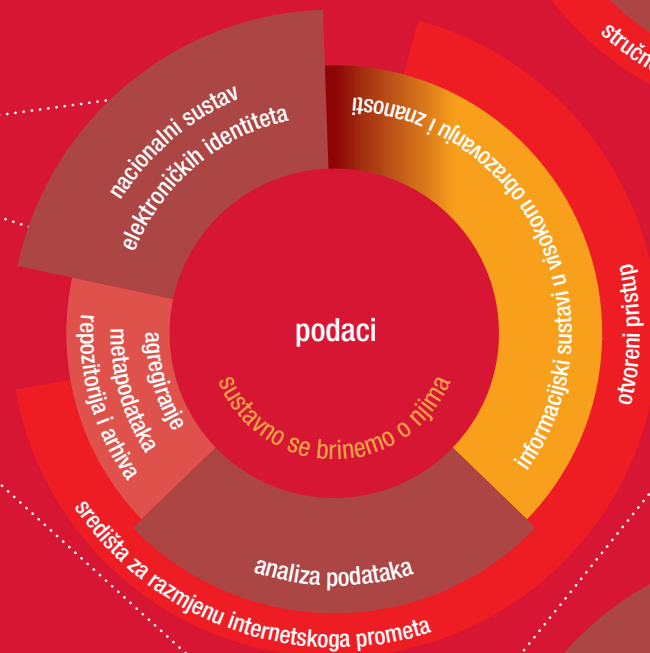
stručn

nacionalni sustav elektroničkih identiteta

informacijski sustavi u visokom obrazovanju i znanosti

otvoreni pristup

agregiranje metapodataka repozitorija i arhiva

podaci

sustavno se brinemo o njima

analiza podataka

središta za razmjenu internetskoga prometa